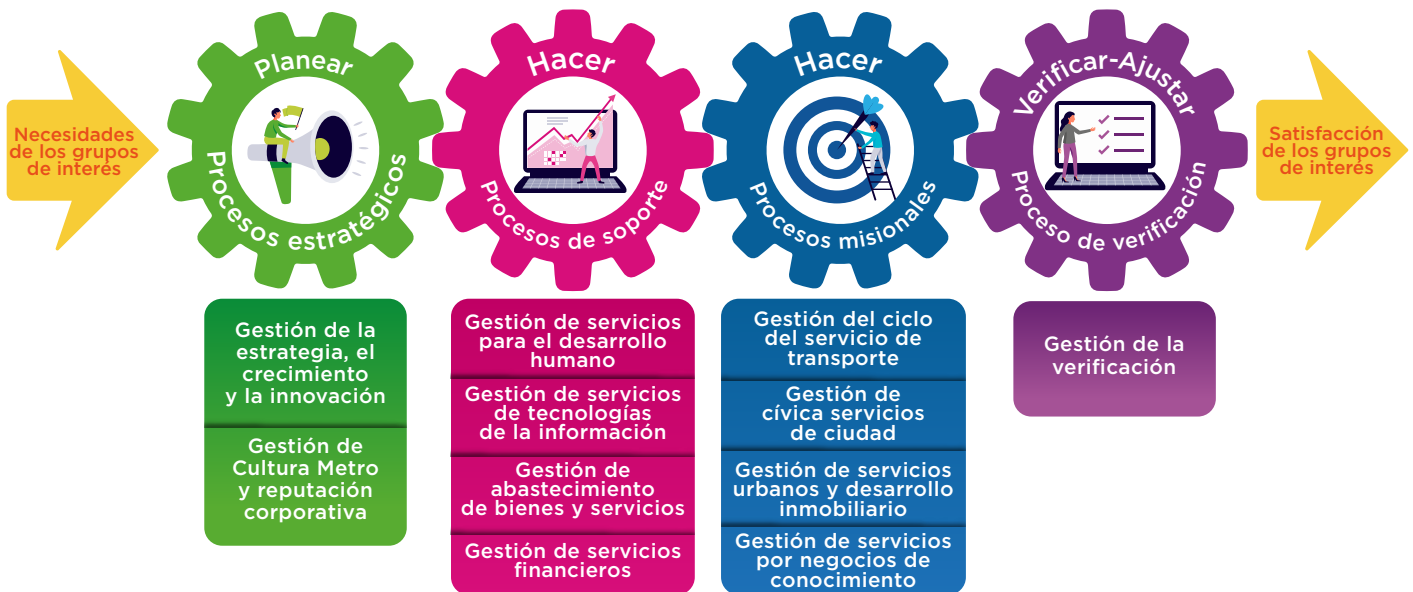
Necesidades de los grupos de interés

Planear

Procesos estratégicos

Hacer

Procesos de soporte

Hacer

Procesos misionales

Verificar-Ajustar

Proceso de verificación

Satisfacción de los grupos de interés

Gestión de la estrategia, el crecimiento y la innovación

Gestión de Cultura Metro y reputación corporativa

Gestión de servicios para el desarrollo humano

Gestión de servicios de tecnologías de la información

Gestión de abastecimiento de bienes y servicios

Gestión de servicios financieros

Gestión del ciclo del servicio de transporte

Gestión de cívica servicios de ciudad

Gestión de servicios urbanos y desarrollo inmobiliario

Gestión de servicios por negocios de conocimiento

Gestión de la verificación